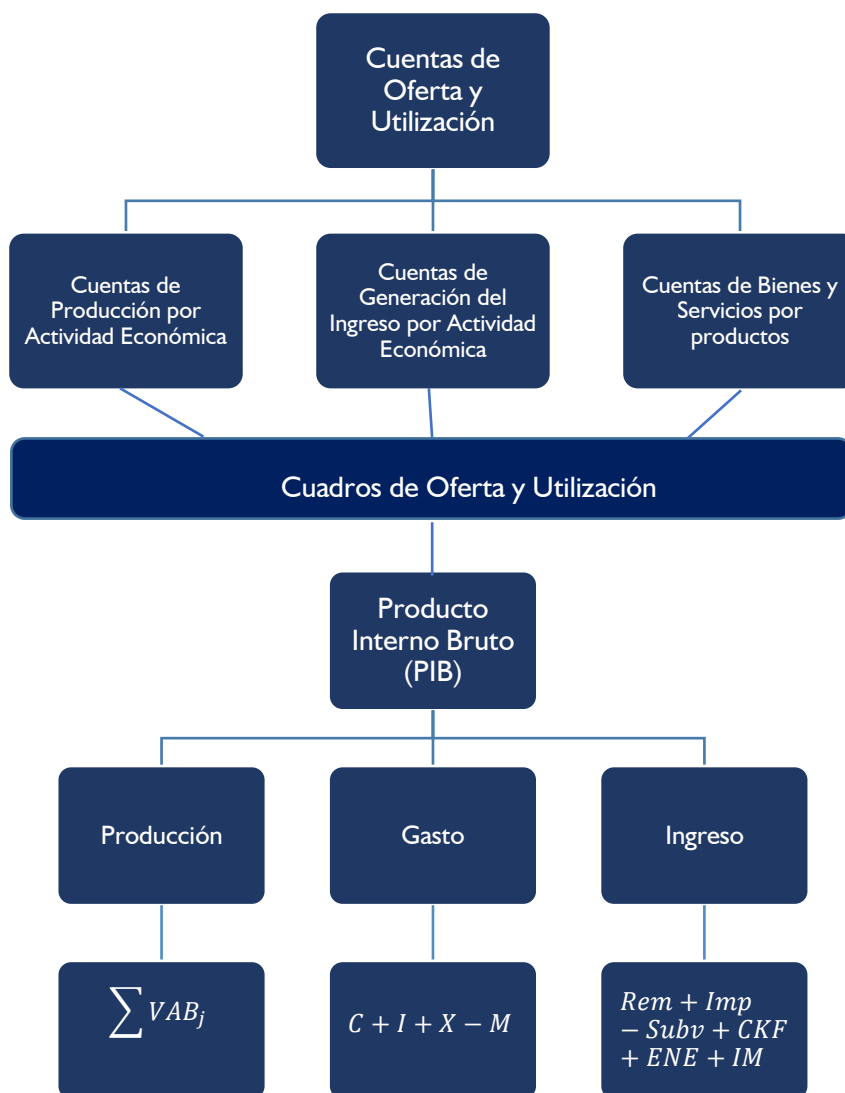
Cuentas de Oferta y Utilización

Cuentas de Producción por Actividad Económica

Cuentas de Generación del Ingreso por Actividad Económica

Cuentas de Bienes y Servicios por productos

Cuadros de Oferta y Utilización

Producto Interno Bruto (PIB)

Producción

Gasto

Ingreso

$\sum VAB_j$

$C + I + X - M$

$Rem + Imp - Subv + CKF + ENE + IM$